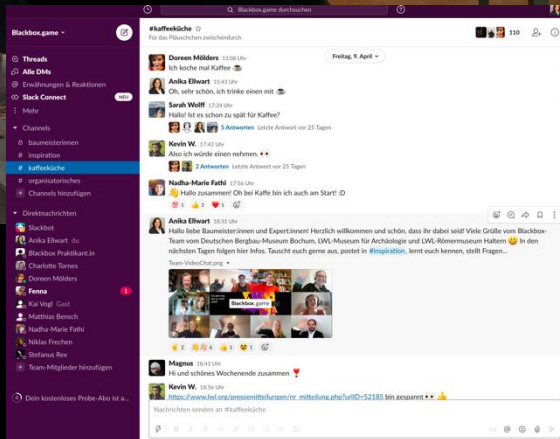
Blackbox.game durchsuchen

Blackbox.game

Threads
Alle DMs
Erwähnungen & Reaktionen
Slack Connect NEU
Mehr

Channels
baumeisterinnen
inspiration
kaffeeküche
organisatorisches
Channels hinzufügen

Direktnachrichten
Slackbot
Anika Elwart du
Blackbox Praktikant.in
Charlotte Tornes
Doreen Mölders
Fenna 1
Kai Vogl Gast
Matthias Bensch
Nadha-Marie Fathi
Niklas Frechen
Stefanus Rex
Team-Mitglieder hinzufügen

Dein kostenloses Probe-Abo ist a...

#kaffeeküche ☆
Für das Pläuschchen zwischendurch

110

Freitag, 9. April

Doreen Mölders 13:08 Uhr
Ich koche mal Kaffee ☕

Anika Elwart 15:43 Uhr
Oh, sehr schön, ich trinke einen mit ☕

Sarah Wolff 17:24 Uhr
Hallo! Ist es schon zu spät für Kaffee?
5 Antworten Letzte Antwort vor 25 Tagen

Kevin W. 17:42 Uhr
Also ich würde einen nehmen. 👀
2 Antworten Letzte Antwort vor 25 Tagen

Nadha-Marie Fathi 17:56 Uhr
👋 Hallo zusammen! Oh bei Kaffe bin ich auch am Start! :D
3 1 1

Anika Elwart 18:31 Uhr
Hallo liebe Baumeister:innen und Expert:innen! Herzlich willkommen und schön, dass ihr dabei seid! Viele Grüße vom Blackbox-Team vom Deutschen Bergbau-Museum Bochum, LWL-Museum für Archäologie und LWL-Römermuseum Haltern 😊 In den nächsten Tagen folgen hier Infos. Tauscht euch gerne aus, postet in #inspiration, lernt euch kennen, stellt Fragen...
Team-VideoChat.png
Blackbox.game
2 6 1 3 1

Magnus 18:43 Uhr
Hi und schönes Wochenende zusammen ❣

Kevin W. 18:56 Uhr
https://www.lwl.org/pressemitteilungen/nr_mitteilung.php?urlID=52185 bin gespannt 👀

Nachrichten senden an #kaffeeküche